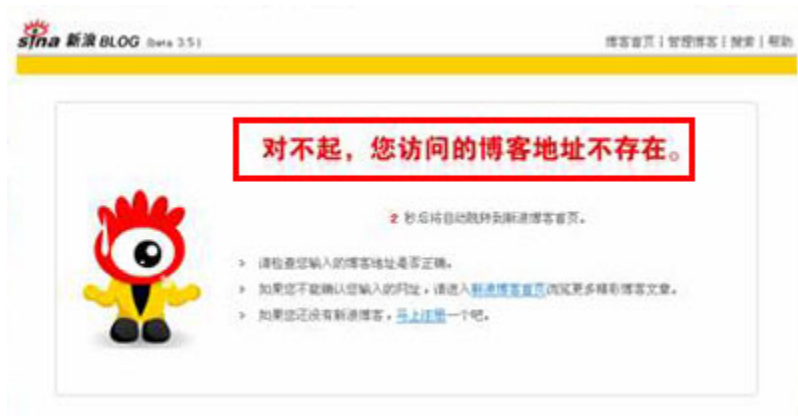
sina 新浪 BLOG (beta 3.5)

博客首页 | 管理博客 | 搜索 | 帮助

对不起，您访问的博客地址不存在。

2 秒后将自动跳转到新浪博客首页。

> 请检查您输入的博客地址是否正确。

> 如果您不能确认您输入的网址，请进入新浪博客首页浏览更多精彩博客文章。

> 如果您还没有新浪博客，马上注册一个吧。